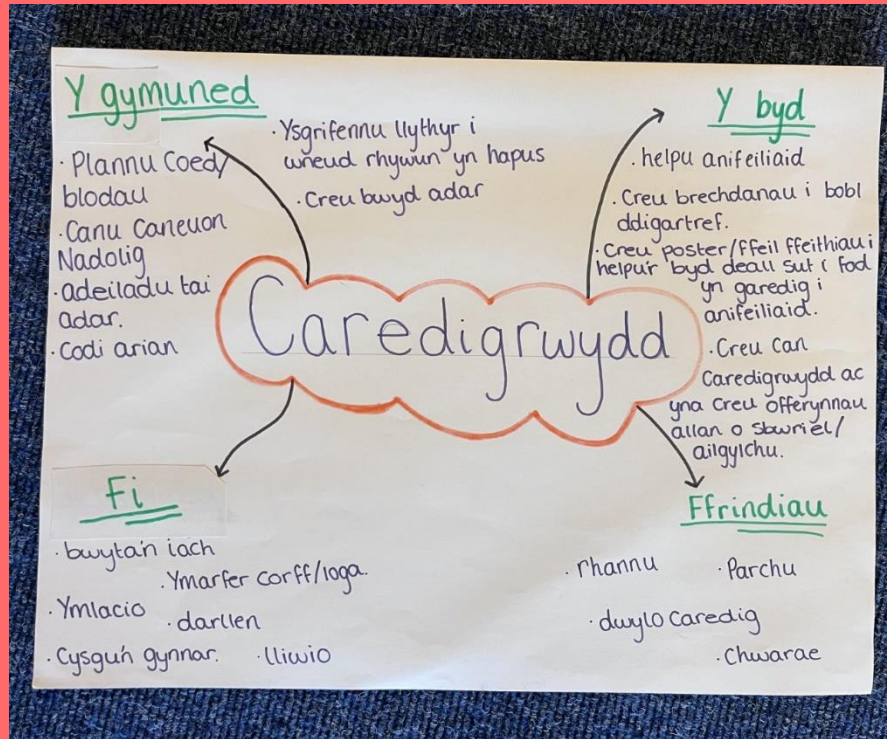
Caredigrwydd

Y gymuned

· Plannu Coed/ blodau
· Canu Caneuon Nadolig
· adeiladu tai adar.
· Codi arian

· Ysgrifennu llythyr i wneud rhywun yn hapus
· Creu bwyd adar

Y byd

· helpu anifeiliaid
· Creu brechdanau i bobl ddigartref.
· Creu poster/ffeil ffeithiau i helpu'r byd deall sut i fod yn garedig i anifeiliaid.
· Creu can Caredigrwydd ac yna creu offerynnau allan o sbwriel/ ailgylchu.

Fi

· bwyta'n iach
· Ymarfer corff/ioga.
· Ymlacio
· darllen
· Cysgu'n gynnar.
· lliwio

Ffrindiau

· rhannu
· Parchu
· dwylo Caredig
· Chwarae